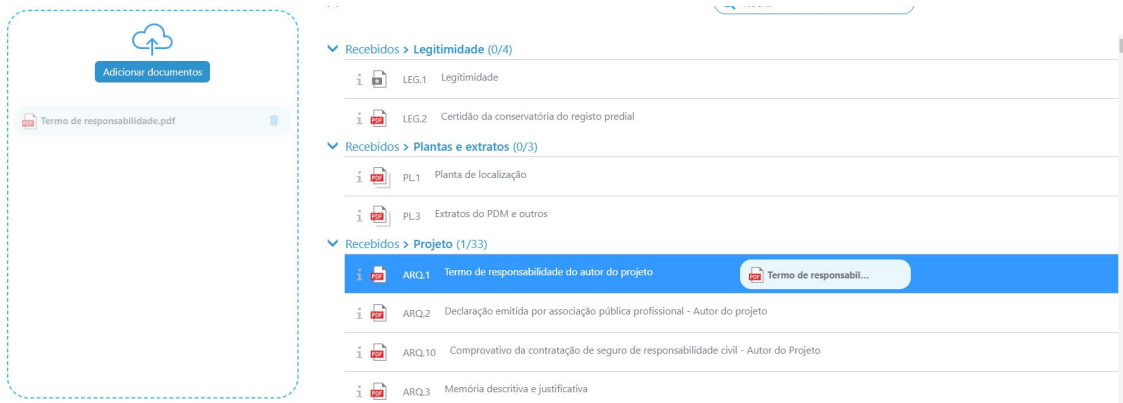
Adicionar documentos

PDF Termo de responsabilidade.pdf

Recebidos > Legitimidade (0/4)

i LEG.1 Legitimidade

i PDF LEG.2 Certidão da conservatória do registo predial

Recebidos > Plantas e extratos (0/3)

i PDF PL.1 Planta de localização

i PDF PL.3 Extratos do PDM e outros

Recebidos > Projeto (1/33)

i PDF ARQ.1 Termo de responsabilidade do autor do projeto PDF Termo de responsabil...

i PDF ARQ.2 Declaração emitida por associação pública profissional - Autor do projeto

i PDF ARQ.10 Comprovativo da contratação de seguro de responsabilidade civil - Autor do Projeto

i PDF ARQ.3 Memória descritiva e justificativa